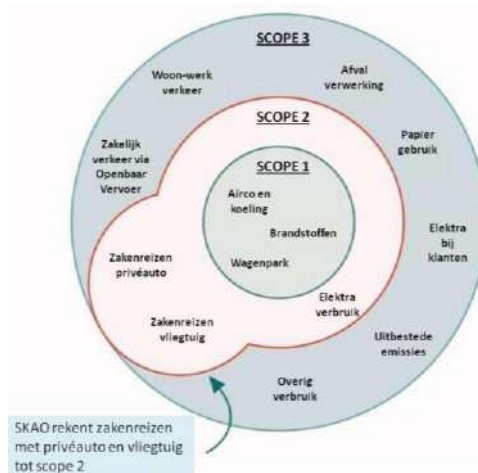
SCOPE 3

Woon-werk verkeer

Afval verwerking

Zakelijk verkeer via Openbaar Vervoer

SCOPE 2

Papier gebruik

SCOPE 1

Airco en koeling

Brandstoffen

Wagenpark

Elektra bij klanten

Zakenreizen privéauto

Elektra verbruik

Zakenreizen vliegtuig

Uitbestede emissies

Overig verbruik

SKAO rekent zakenreizen met privéauto en vliegtuig tot scope 2